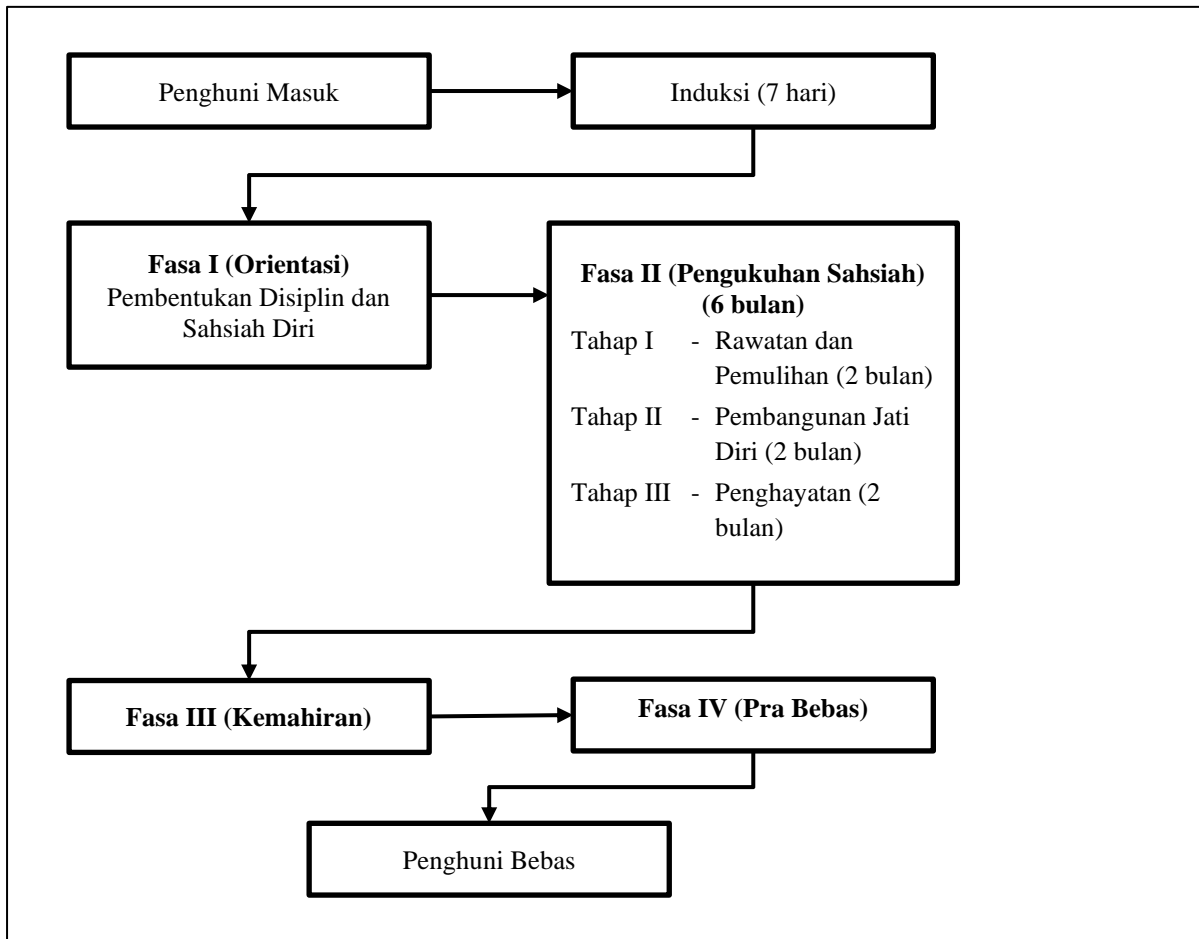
Penghuni Masuk

Induksi (7 hari)

**Fasa I (Orientasi)**
Pembentukan Disiplin dan Sahsiah Diri

**Fasa II (Pengukuhan Sahsiah) (6 bulan)**
Tahap I - Rawatan dan Pemulihan (2 bulan)
Tahap II - Pembangunan Jati Diri (2 bulan)
Tahap III - Penghayatan (2 bulan)

**Fasa III (Kemahiran)**

**Fasa IV (Pra Bebas)**

Penghuni Bebas